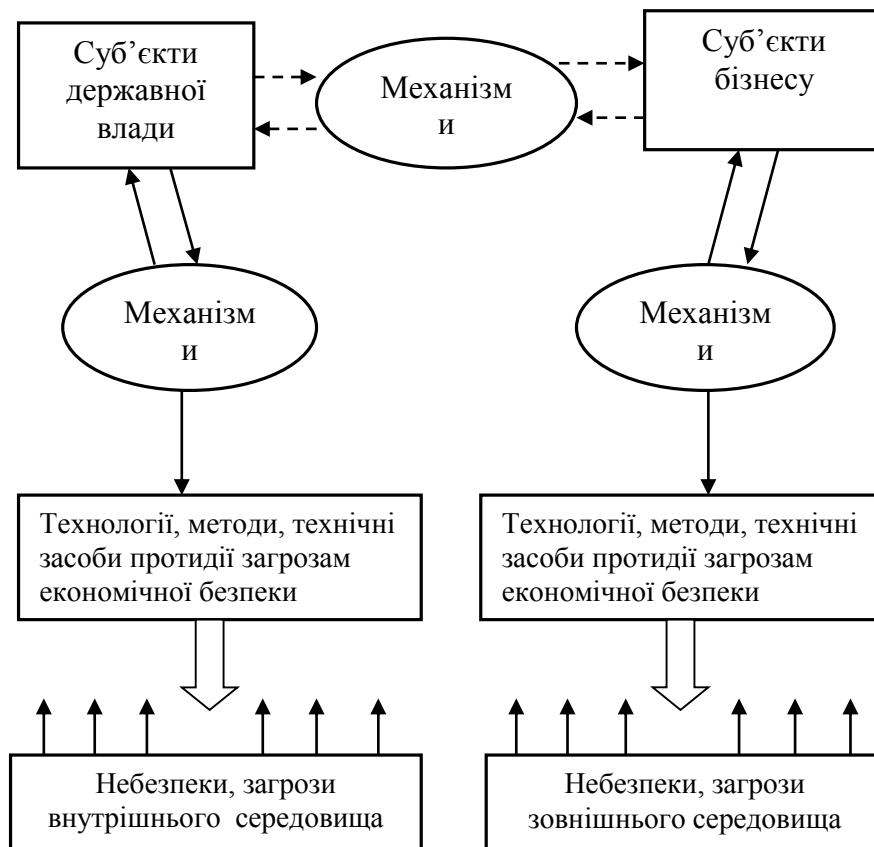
Суб’єкти державної влади

Механізм и

Суб’єкти бізнесу

Механізм и

Механізм и

Технології, методи, технічні засоби протидії загрозам економічної безпеки

Технології, методи, технічні засоби протидії загрозам економічної безпеки

Небезпеки, загрози внутрішнього середовища

Небезпеки, загрози зовнішнього середовища